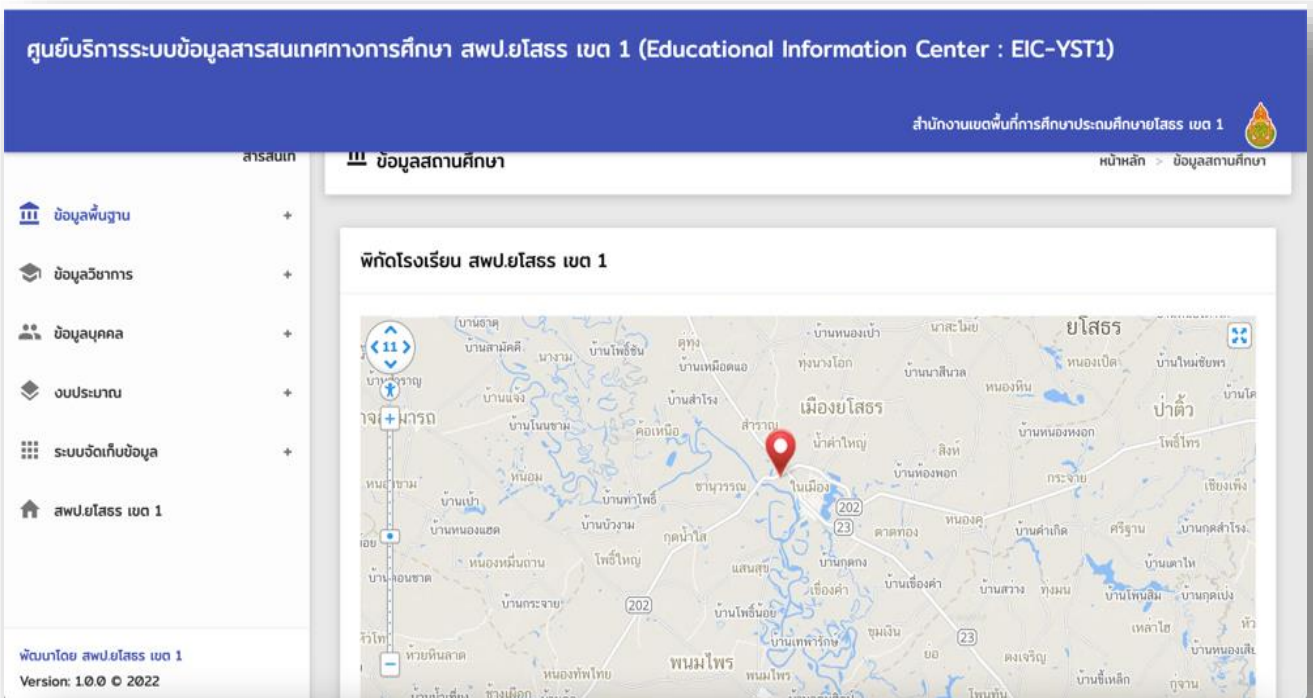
ศูนย์บริการระบบข้อมูลสารสนเทศทางการศึกษา สพป.ยโสธร เขต 1 (Educational Information Center : EIC-YST1)

สำนักงานเขตพื้นที่การศึกษาประถมศึกษายโสธร เขต 1

สารสนเท

ข้อมูลพื้นฐาน +

ข้อมูลวิชาการ +

ข้อมูลบุคคล +

งบประมาณ +

ระบบจัดเก็บข้อมูล +

สพป.ยโสธร เขต 1

พัฒนาโดย สพป.ยโสธร เขต 1

Version: 1.0.0 © 2022

ข้อมูลสถานศึกษา

หน้าหลัก > ข้อมูลสถานศึกษา

พิกัดโรงเรียน สพป.ยโสธร เขต 1

11

ยโสธร

เมืองยโสธร

ป่าติ้ว

พนมไพร

บ้านหนองเป่า นาสะไมย์ บ้านสามัคคี นางาม บ้านโพธิ์ชัน ดู่ทุ่ง บ้านเหมือดแอ ทุ่งนางโอก บ้านนาสีนวล หนองหิน หนองเป็ด บ้านใหม่ชัยพร บ้านแจ้ง บ้านสำโรง สำราญ น้ำคำใหญ่ สิงห์ บ้านหนองหอก โพธิ์ไทร บ้านโนนชาม ค้อเหนือ บ้านห้องพอก กระจาย เชียงเพ็ง หนองซาม หนอม บ้านเป้า บ้านท่าโพธิ์ ขามวรรณ ในเมือง 202 23 ตาดทอง หนองคู บ้านคำเกิด ศรีฐาน บ้านกุดลำโรง บ้านหนองแซง บ้านบัวงาม กุดน้ำใส หนองหมื่นถ่าน โพธิ์ใหญ่ แสนสุข บ้านกุดกง บ้านเชียงคำ บ้านสวาง ทุ่งมน บ้านโพนสิม บ้านกุดเป่ง บ้านเตาไห บ้านกระจาย 202 บ้านโพธิ์น้อย เชียงคำ บ้านเทพรักษ์ ขุมเงิน 23 เหล่าไฮ หัวหินลาด หนองทัพไทย ยอ ดงเจริญ บ้านขี้เหล็ก กุจาน บ้านหนองเสีย